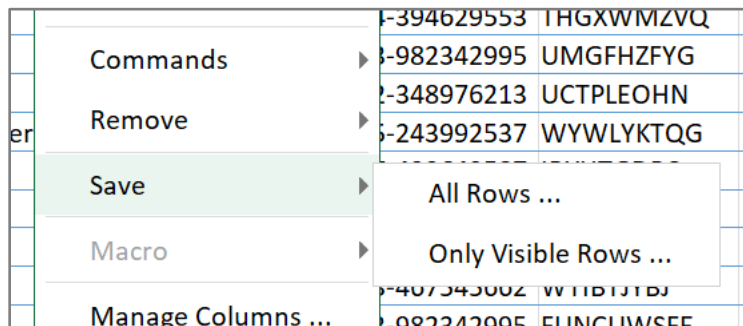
er

Commands
Remove
Save
Macro
Manage Columns ...

All Rows ...
Only Visible Rows ...

-394629553 THGXWMZVQ
-982342995 UMGFHZFYG
-348976213 UCTPLEOHN
-243992537 WYWLYKTQG
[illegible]
-407543062 WYIBTJYBJ
-982342995 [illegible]